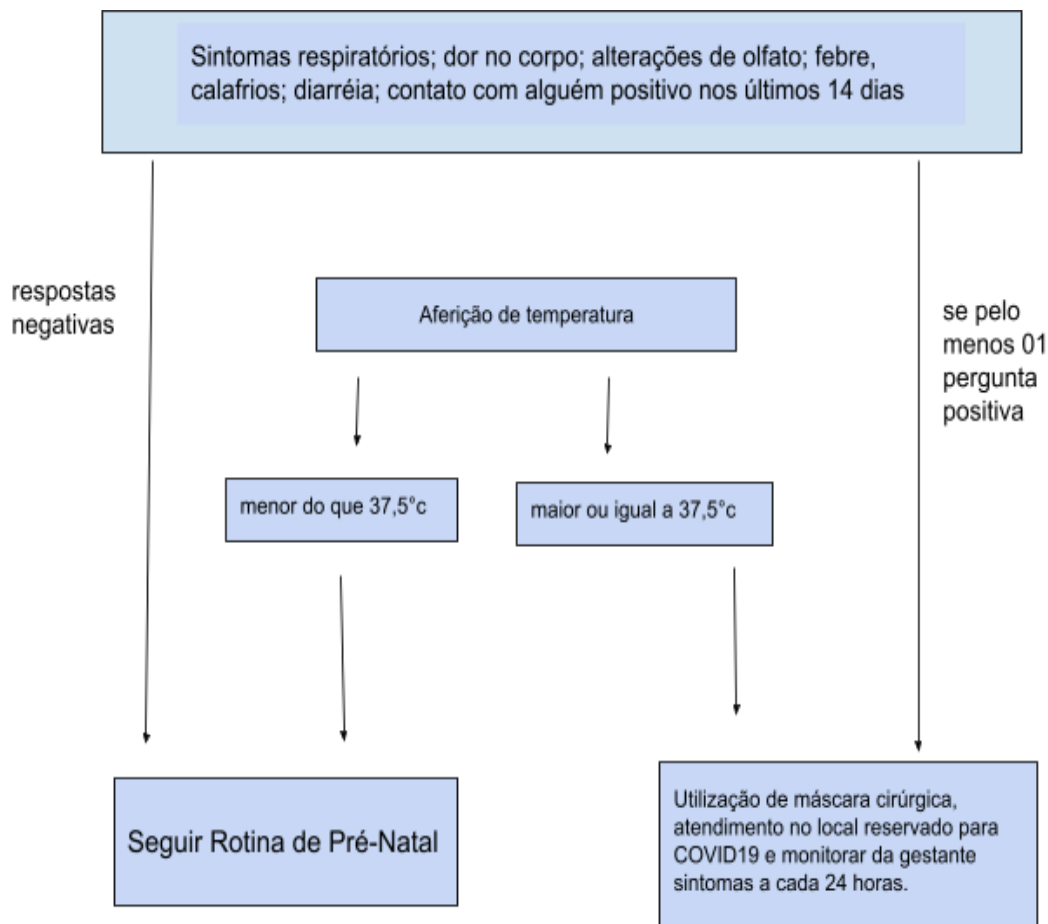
Sintomas respiratórios; dor no corpo; alterações de olfato; febre, calafrios; diarréia; contato com alguém positivo nos últimos 14 dias

respostas negativas

Aferição de temperatura

se pelo menos 01 pergunta positiva

menor do que 37,5°c

maior ou igual a 37,5°c

Seguir Rotina de Pré-Natal

Utilização de máscara cirúrgica, atendimento no local reservado para COVID19 e monitorar da gestante sintomas a cada 24 horas.